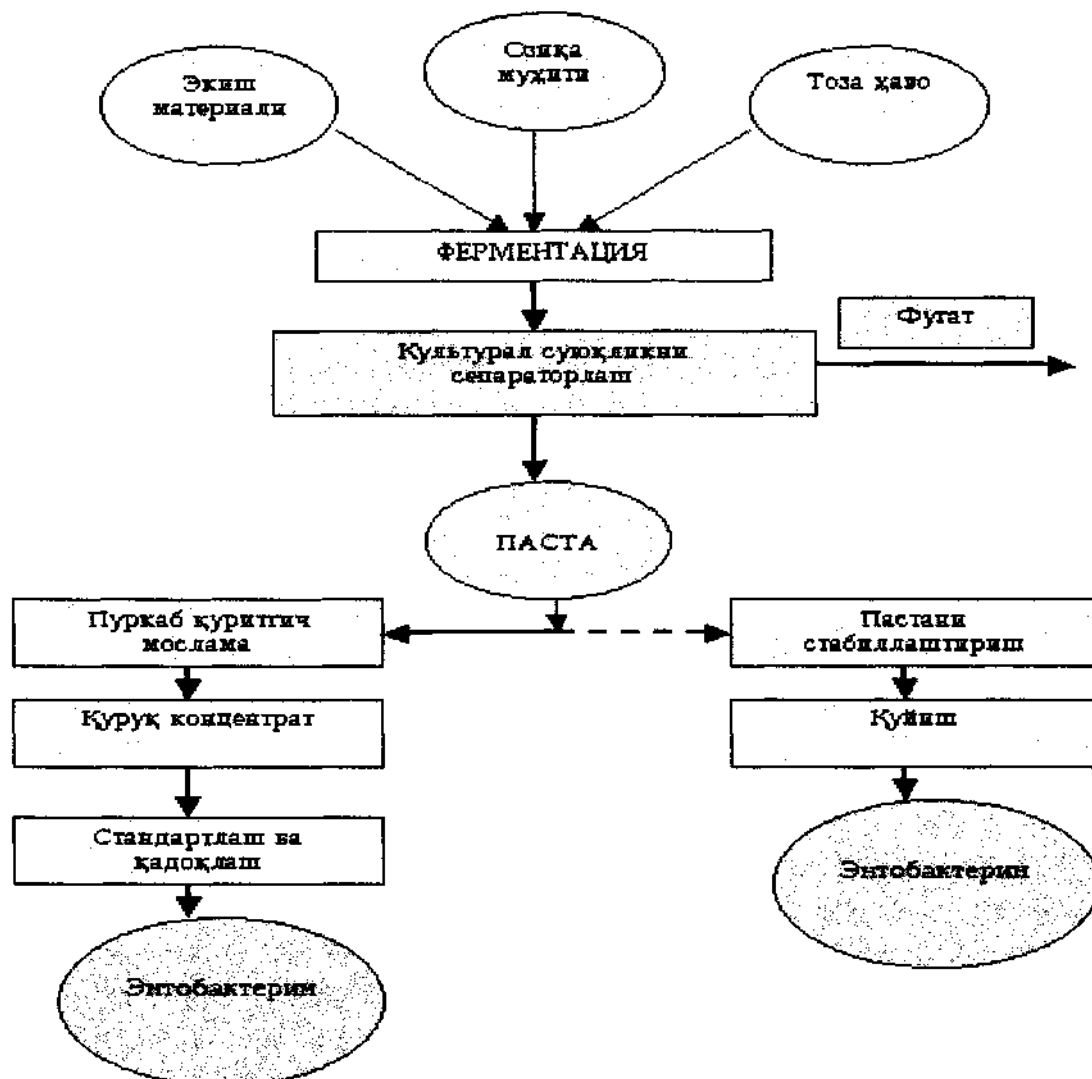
Экиш материали

Озиқа муҳити

Тоза ҳаво

ФЕРМЕНТАЦИЯ

Культурал суюқликни сепараторлаш

Фугат

ПАСТА

Пуркаб қуритгич мослама

Қуруқ концентрат

Стандартлаш ва қадоқлаш

Энтобактерин

Пастани стабиллаштириш

Қуйиш

Энтобактерин